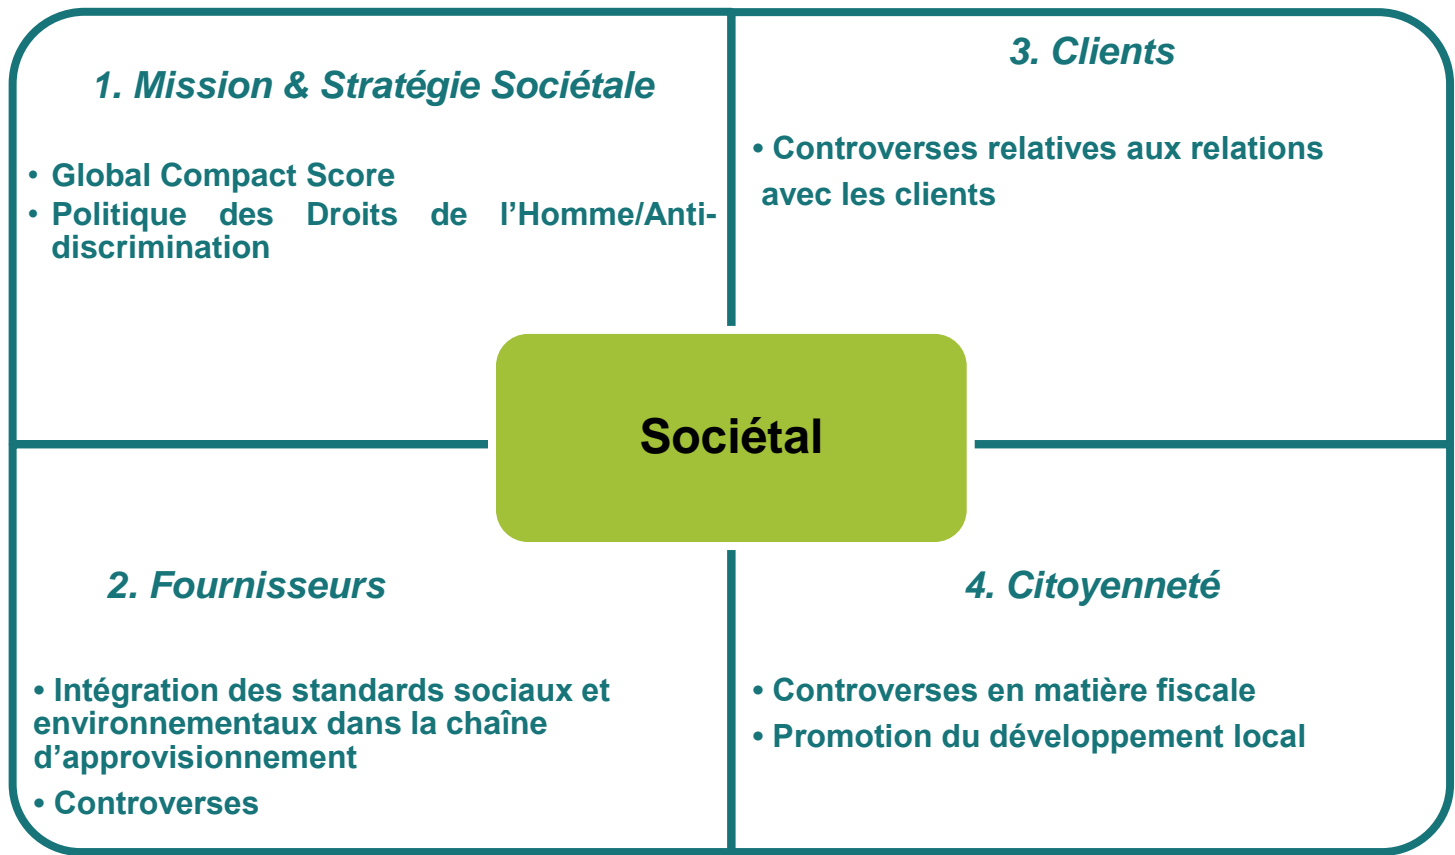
1. Mission & Stratégie Sociétale

• Global Compact Score
• Politique des Droits de l'Homme/Anti-discrimination

3. Clients

• Controverses relatives aux relations avec les clients

Sociétal

2. Fournisseurs

• Intégration des standards sociaux et environnementaux dans la chaîne d'approvisionnement
• Controverses

4. Citoyenneté

• Controverses en matière fiscale
• Promotion du développement local